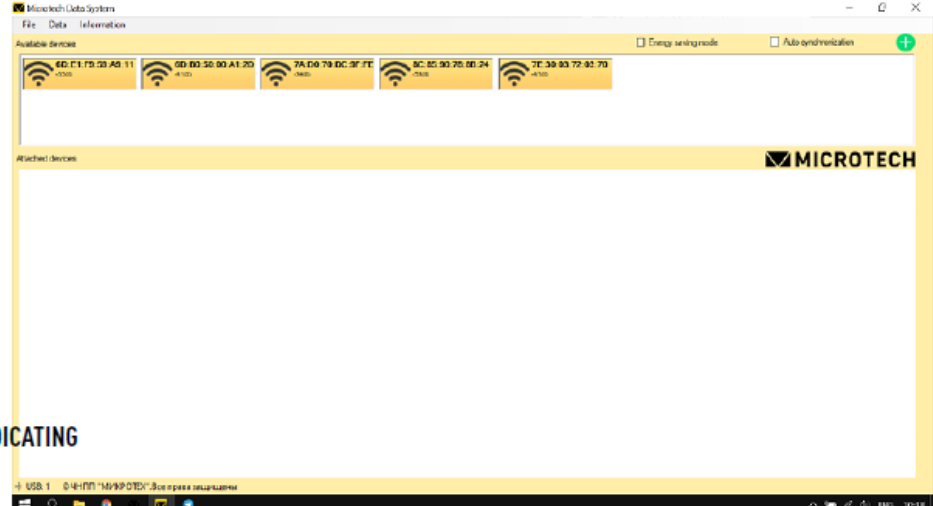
Microtech Data System

File Data Information

Available devices

Energy saving mode

Auto synchronization

6D:E1:F9:38:A8:11
-55dB

6D:00:50:00:A1:2D
-41dB

7A:D6:79:DC:3F:FE
-56dB

5C:85:90:78:8D:24
-55dB

7E:39:80:72:82:70
-47dB

Attached devices

MICROTECH

ICATING

USB: 1 © ЧНПП "МИКРОТЕХ". Все права защищены